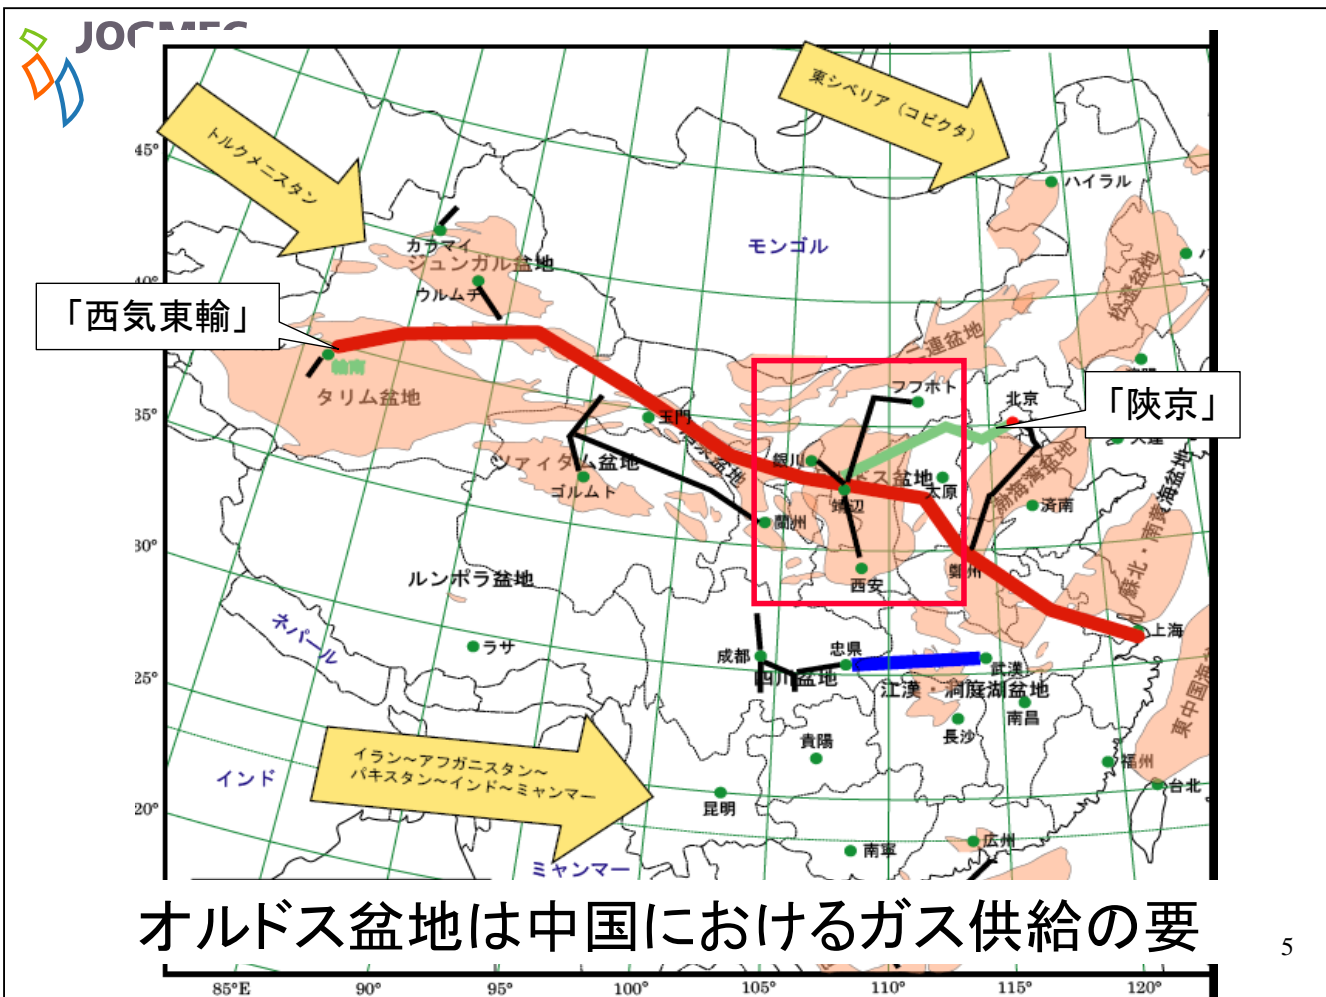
JOGMEC

トルクメニスタン

東シベリア（コビクタ）

45°

40°

35°

30°

25°

20°

ハイラル

カラマイ

ジュンガル盆地

ウルムチ

モンゴル

「西気東輸」

輪南

タリム盆地

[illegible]連盆地

松遼盆地

フフホト

北京

「陝京」

天津

玉門

ツァイダム盆地

ゴルムド

銀川

オルドス盆地

太原

靖辺

蘭州

渤海湾盆地

済南

西安

鄭州

蘇北・南黄海盆地

ルンポラ盆地

上海

ネパール

ラサ

成都

忠県

武漢

四川盆地

江漢・洞庭湖盆地

南昌

長沙

貴陽

東中国海

イラン～アフガニスタン～パキスタン～インド～ミャンマー

インド

福州

台北

昆明

広州

南寧

ミャンマー

オルドス盆地は中国におけるガス供給の要

5

85°E 90° 95° 100° 105° 110° 115° 120°